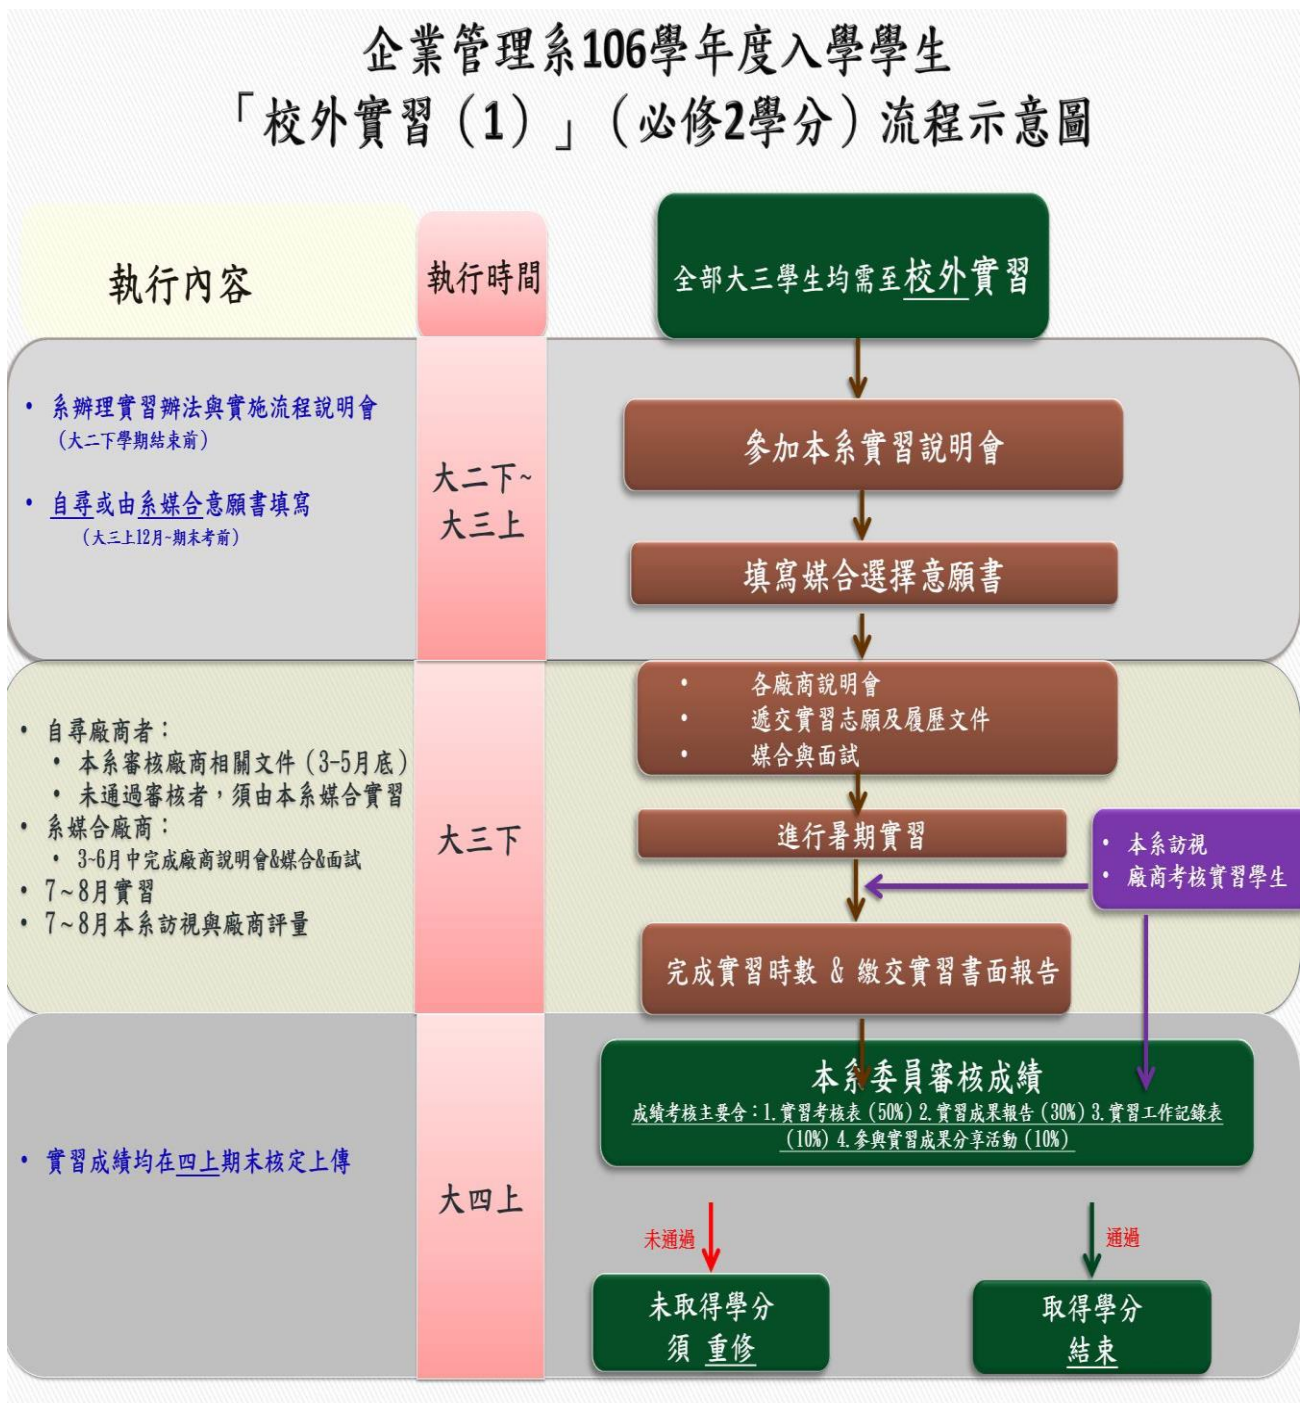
企業管理系106學年度入學學生
「校外實習（1）」（必修2學分）流程示意圖

執行內容

執行時間

全部大三學生均需至校外實習

• 系辦理實習辦法與實施流程說明會
（大二下學期結束前）

• 自尋或由系媒合意願書填寫
（大三上12月~期末考前）

大二下~
大三上

參加本系實習說明會

填寫媒合選擇意願書

• 自尋廠商者：
• 本系審核廠商相關文件（3-5月底）
• 未通過審核者，須由本系媒合實習
• 系媒合廠商：
• 3~6月中完成廠商說明會&媒合&面試
• 7~8月實習
• 7~8月本系訪視與廠商評量

大三下

• 各廠商說明會
• 遞交實習志願及履歷文件
• 媒合與面試

進行暑期實習

• 本系訪視
• 廠商考核實習學生

完成實習時數 & 繳交實習書面報告

• 實習成績均在四上期末核定上傳

大四上

本系委員審核成績
成績考核主要含：1.實習考核表（50%）2.實習成果報告（30%）3.實習工作記錄表（10%）4.參與實習成果分享活動（10%）

未通過

通過

未取得學分
須 重修

取得學分
結束